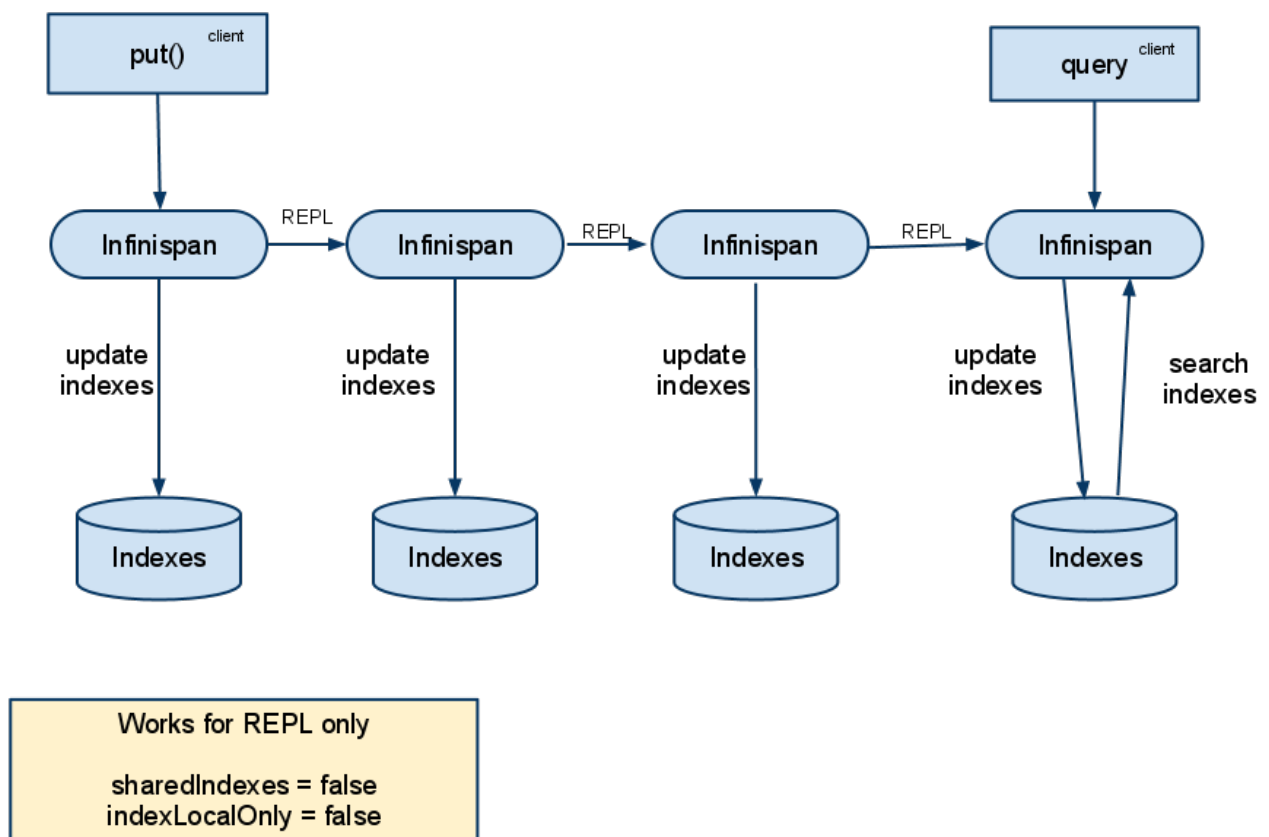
put() client

query client

Infinispan

REPL

Infinispan

REPL

Infinispan

REPL

Infinispan

update indexes

update indexes

update indexes

update indexes

search indexes

Indexes

Indexes

Indexes

Indexes

Works for REPL only

sharedIndexes = false
indexLocalOnly = false